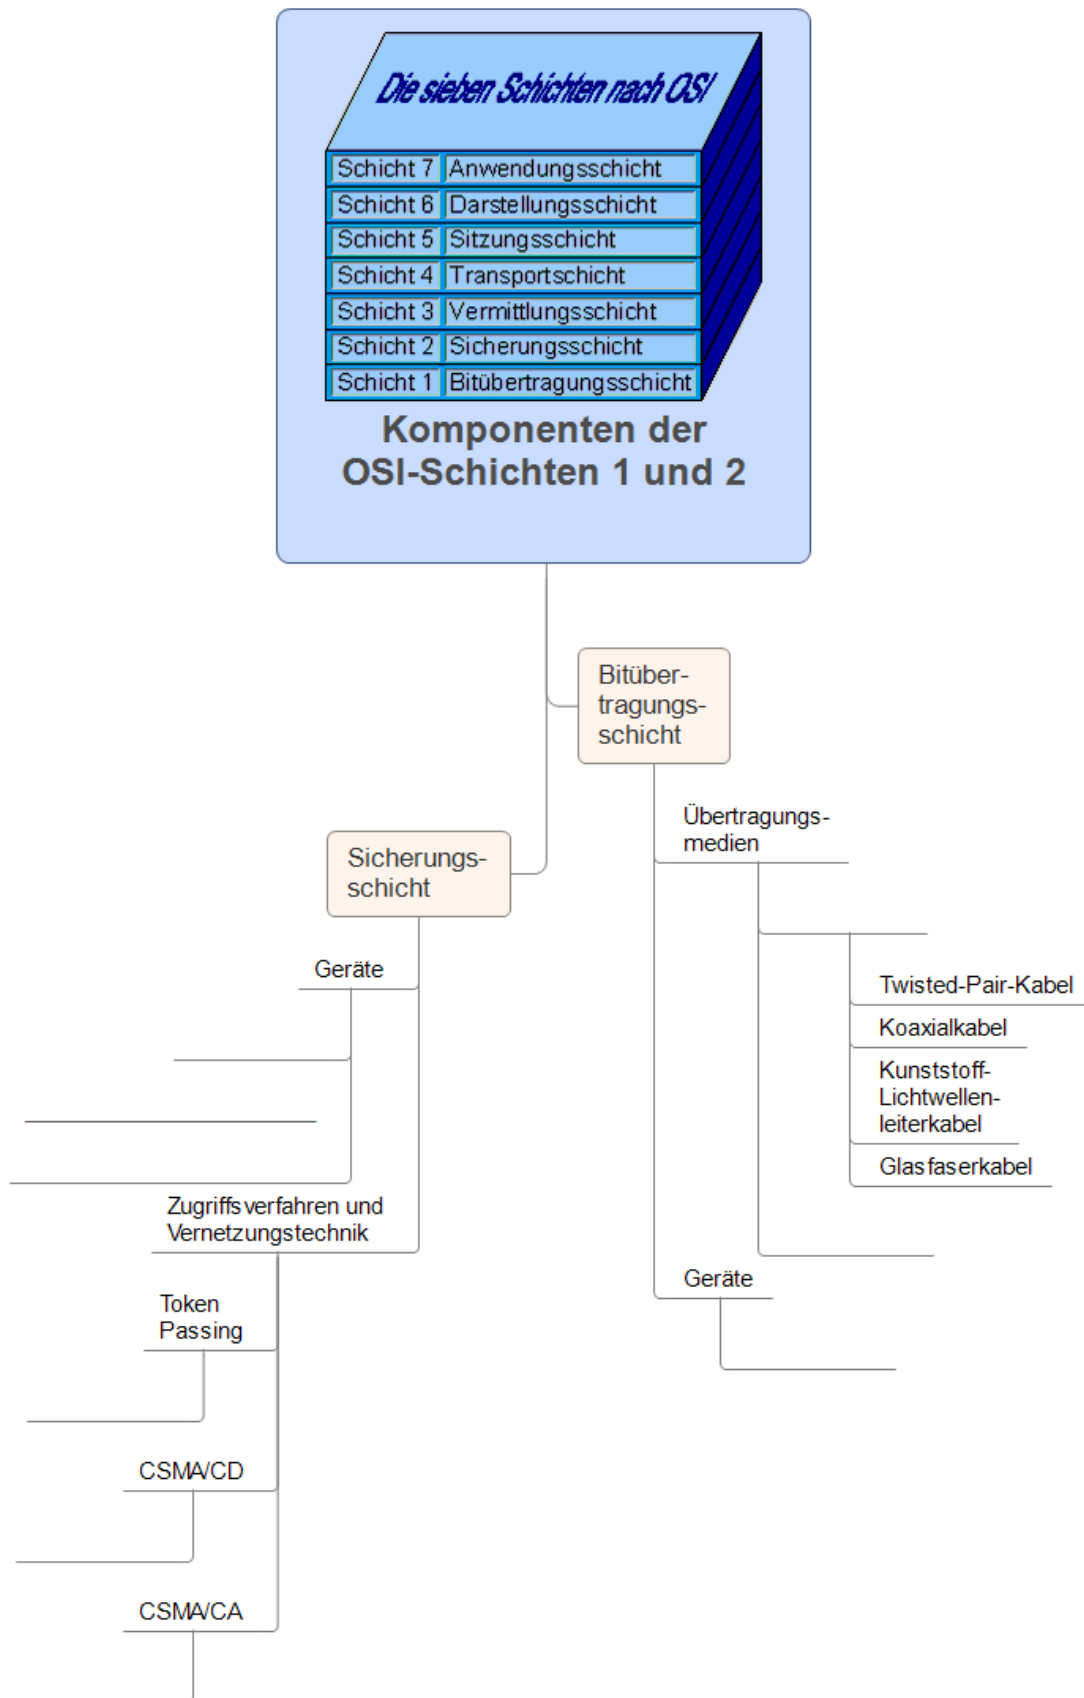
Die sieben Schichten nach OSI

| Schicht 7 | Anwendungsschicht |
|---|---|
| Schicht 6 | Darstellungsschicht |
| Schicht 5 | Sitzungsschicht |
| Schicht 4 | Transportschicht |
| Schicht 3 | Vermittlungsschicht |
| Schicht 2 | Sicherungsschicht |
| Schicht 1 | Bitübertragungsschicht |

Komponenten der OSI-Schichten 1 und 2

Bitübertragungsschicht

Übertragungsmedien

Twisted-Pair-Kabel

Koaxialkabel

Kunststoff-Lichtwellenleiterkabel

Glasfaserkabel

Geräte

Sicherungsschicht

Geräte

Zugriffsverfahren und Vernetzungstechnik

Token Passing

CSMA/CD

CSMA/CA